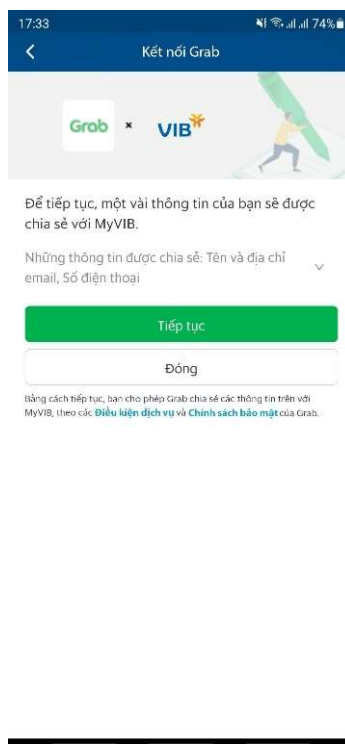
17:33
74%

Kết nối Grab

Grab × VIB

Để tiếp tục, một vài thông tin của bạn sẽ được chia sẻ với MyVIB.

Những thông tin được chia sẻ: Tên và địa chỉ email, Số điện thoại

Tiếp tục

Đóng

Bằng cách tiếp tục, bạn cho phép Grab chia sẻ các thông tin trên với MyVIB, theo các Điều kiện dịch vụ và Chính sách bảo mật của Grab.